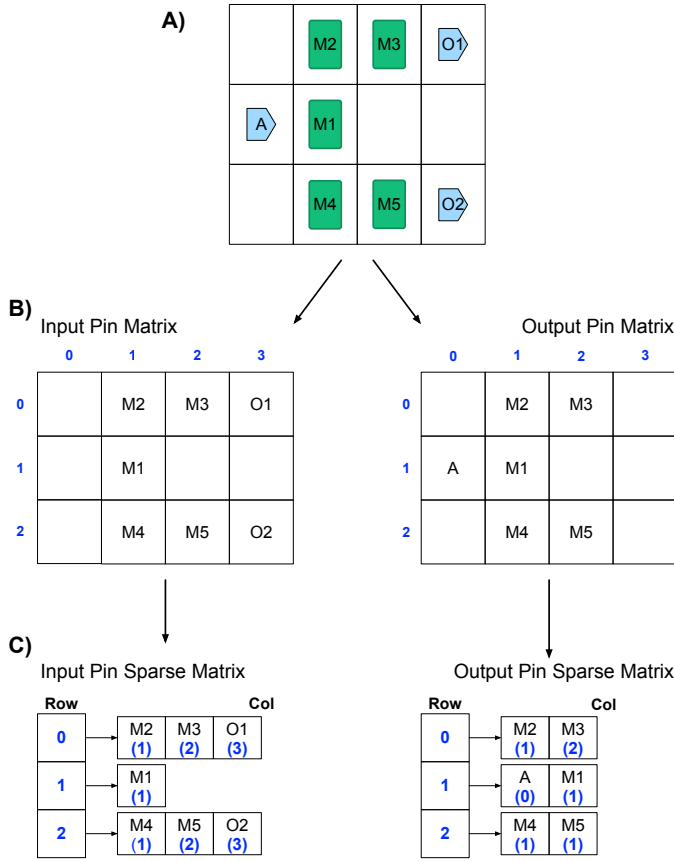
A)

| | M2 | M3 | O1 |
|---|---|---|---|
| A | M1 | | |
| | M4 | M5 | O2 |

B)

Input Pin Matrix

| | 0 | 1 | 2 | 3 |
|---|---|---|---|---|
| 0 | | M2 | M3 | O1 |
| 1 | | M1 | | |
| 2 | | M4 | M5 | O2 |

Output Pin Matrix

| | 0 | 1 | 2 | 3 |
|---|---|---|---|---|
| 0 | | M2 | M3 | |
| 1 | A | M1 | | |
| 2 | | M4 | M5 | |

C)

Input Pin Sparse Matrix

Row Col

0 → M2 (1) | M3 (2) | O1 (3)
1 → M1 (1)
2 → M4 (1) | M5 (2) | O2 (3)

Output Pin Sparse Matrix

Row Col

0 → M2 (1) | M3 (2)
1 → A (0) | M1 (1)
2 → M4 (1) | M5 (1)